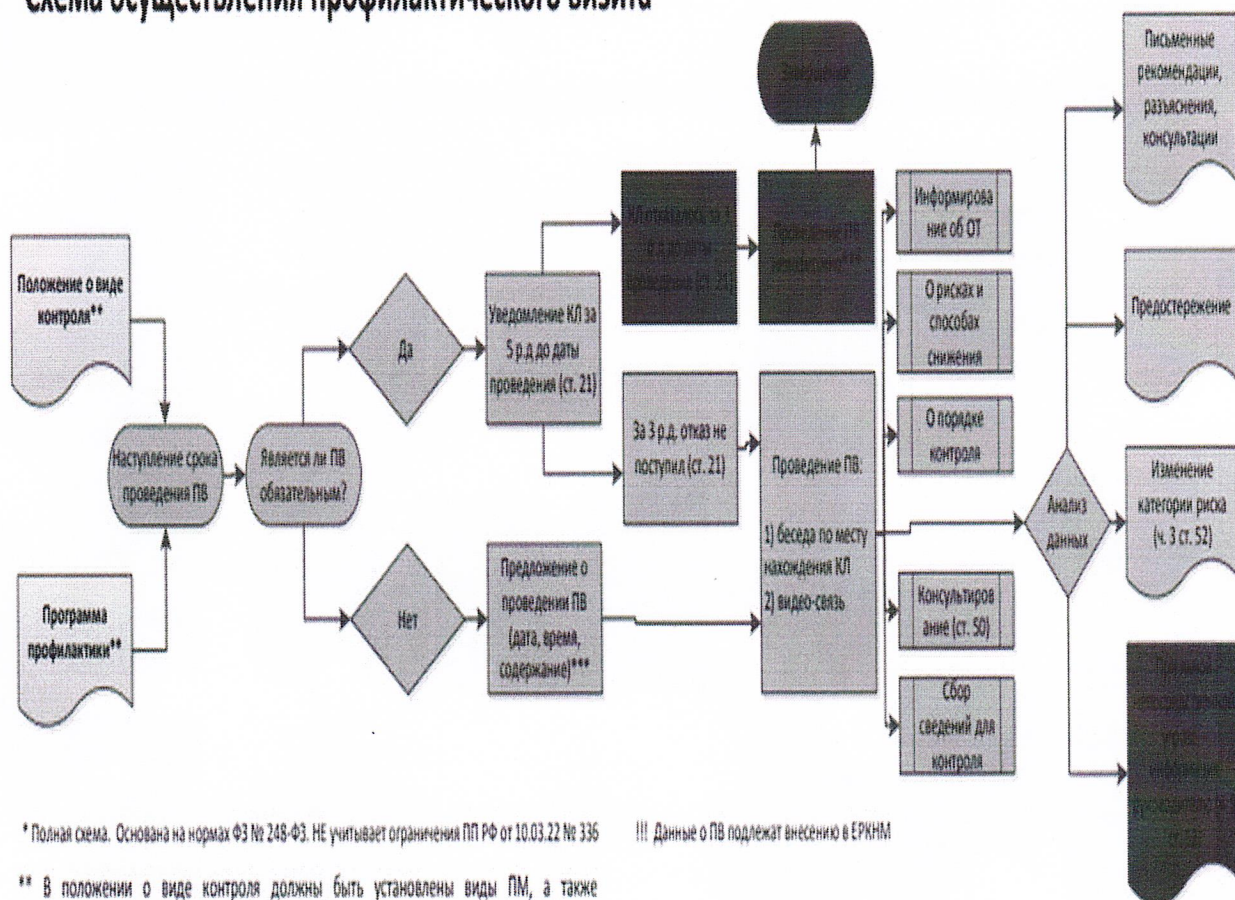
Схема осуществления профилактического визита

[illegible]

Письменные рекомендации, разъяснения, консультации

Положение о виде контроля**

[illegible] за 3 р.д. до даты проведения (ст. 21)

Проведение ПВ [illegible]

Информирование об ОТ

Уведомление КЛ за 5 р.д до даты проведения (ст. 21)

Да

О рисках и способах снижения

Предостережение

За 3 р.д. отказ не поступил (ст. 21)

О порядке контроля

Наступление срока проведения ПВ

Является ли ПВ обязательным?

Проведение ПВ:

1) беседа по месту нахождения КЛ
2) видео-связь

Анализ данных

Изменение категории риска (ч. 3 ст. 52)

Программа профилактики**

Нет

Предложение о проведении ПВ (дата, время, содержание)***

Консультирование (ст. 50)

Сбор сведений для контроля

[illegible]

* Полная схема. Основана на нормах ФЗ № 248-ФЗ. НЕ учитывает ограничения ПП РФ от 10.03.22 № 336

!!! Данные о ПВ подлежат внесению в ЕРКНМ

** В положении о виде контроля должны быть установлены виды ПМ, а также